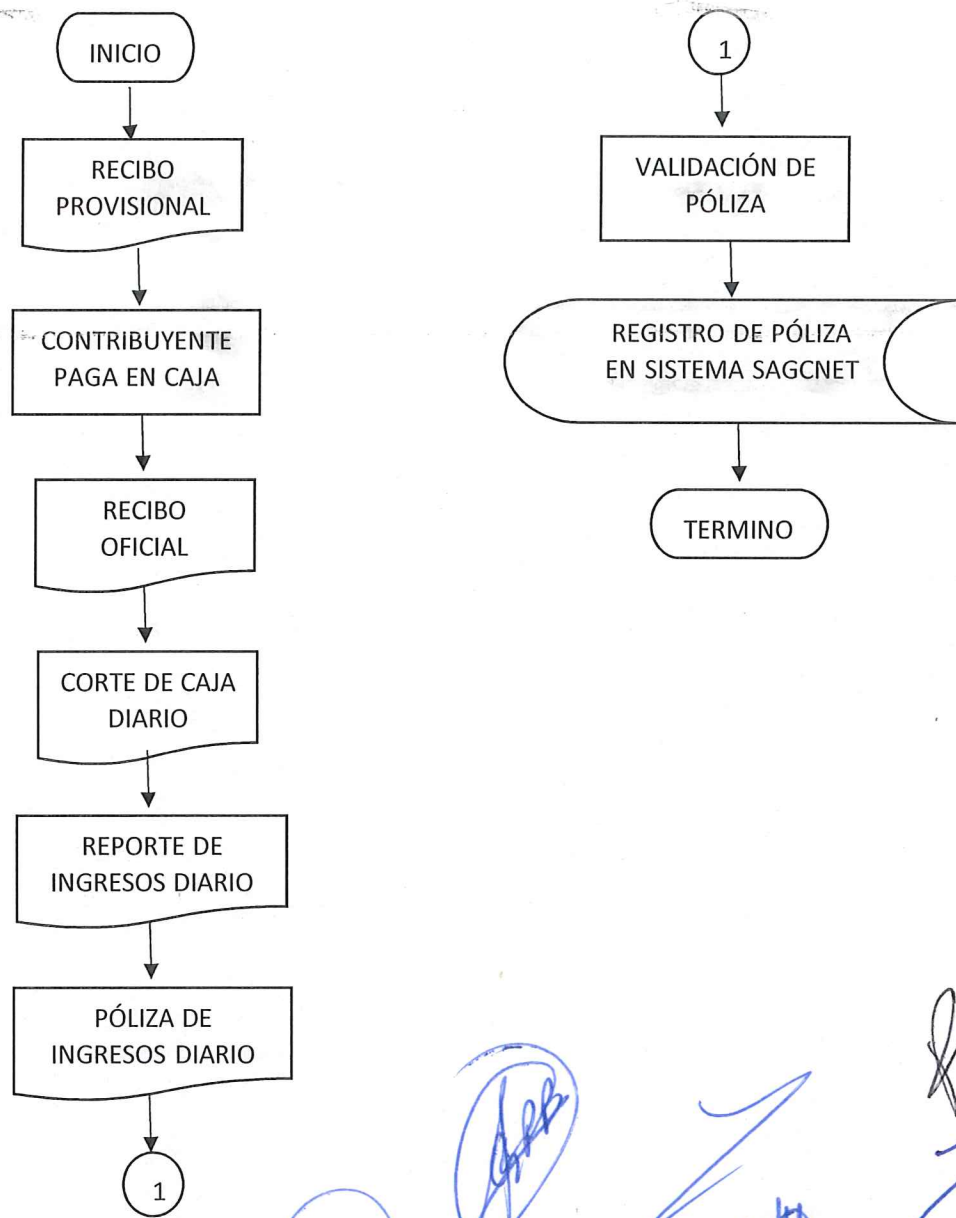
INICIO

RECIBO PROVISIONAL

CONTRIBUYENTE PAGA EN CAJA

RECIBO OFICIAL

CORTE DE CAJA DIARIO

REPORTE DE INGRESOS DIARIO

PÓLIZA DE INGRESOS DIARIO

1

1

VALIDACIÓN DE PÓLIZA

REGISTRO DE PÓLIZA EN SISTEMA SAGCNET

TERMINO